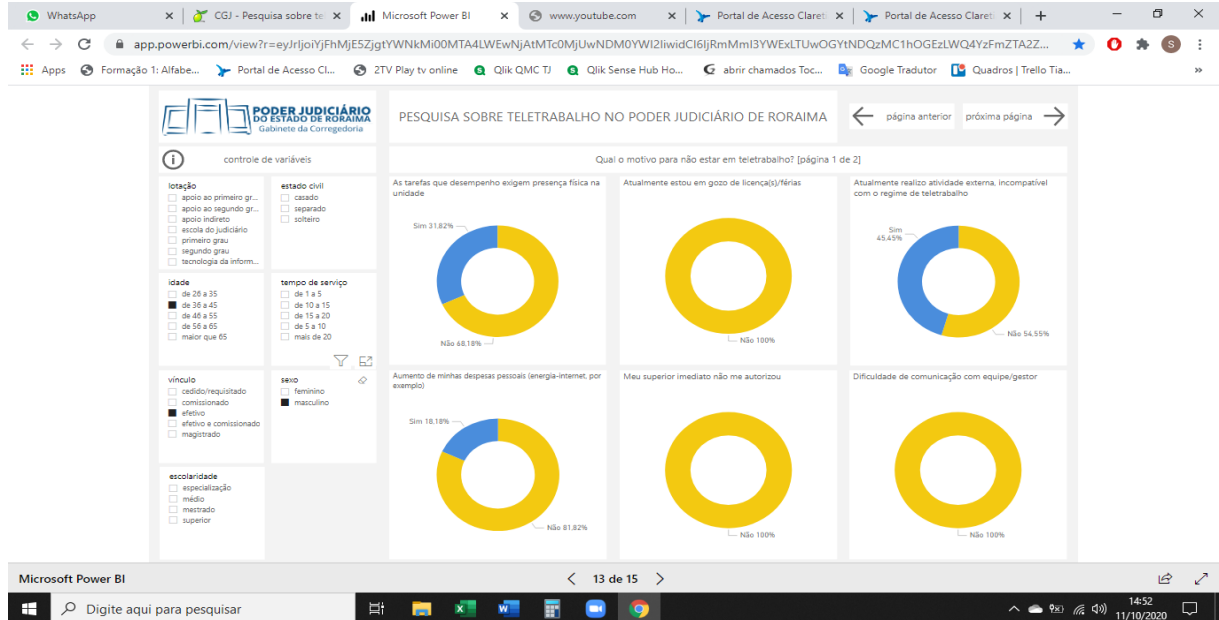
WhatsApp | CGJ - Pesquisa sobre te | Microsoft Power BI | www.youtube.com | Portal de Acesso Claret | Portal de Acesso Claret

app.powerbi.com/view?r=eyJrIjoiYjFhMjE5ZjgtYWNkMi00MTA4LWEwNjAtMTc0MjUwNDM0YWI2IiwidCI6IjRmMmI3YWExLTUwOGYtNDQzMC1hOGEzLWQ4YzFmZTA2Z...

Apps | Formação 1: Alfabe... | Portal de Acesso Cl... | 2TV Play tv online | Qlik QMC TJ | Qlik Sense Hub Ho... | abrir chamados Toc... | Google Tradutor | Quadros | Trello Tia...

PODER JUDICIÁRIO DO ESTADO DE RORAIMA Gabinete da Corregedoria

PESQUISA SOBRE TELETRABALHO NO PODER JUDICIÁRIO DE RORAIMA

página anterior | próxima página

controle de variáveis

Qual o motivo para não estar em teletrabalho? [página 1 de 2]

lotação
apoio ao primeiro gr...
apoio ao segundo gr...
apoio indireto
escola do judiciário
primeiro grau
segundo grau
tecnologia da inform...

estado civil
casado
separado
solteiro

idade
de 26 a 35
de 36 a 45
de 46 a 55
de 56 a 65
maior que 65

tempo de serviço
de 1 a 5
de 10 a 15
de 15 a 20
de 5 a 10
mais de 20

vínculo
cedido/requisitado
comissionado
efetivo
efetivo e comissionado
magistrado

sexo
feminino
masculino

escolaridade
especialização
médio
mestrado
superior

As tarefas que desempenho exigem presença física na unidade
Sim 31.82%
Não 68.18%

Atualmente estou em gozo de licença(s)/férias
Não 100%

Atualmente realizo atividade externa, incompatível com o regime de teletrabalho
Sim 45.45%
Não 54.55%

Aumento de minhas despesas pessoais (energia-internet, por exemplo)
Sim 18.18%
Não 81.82%

Meu superior imediato não me autorizou
Não 100%

Dificuldade de comunicação com equipe/gestor
Não 100%

Microsoft Power BI
13 de 15

Digite aqui para pesquisar
14:52
11/10/2020